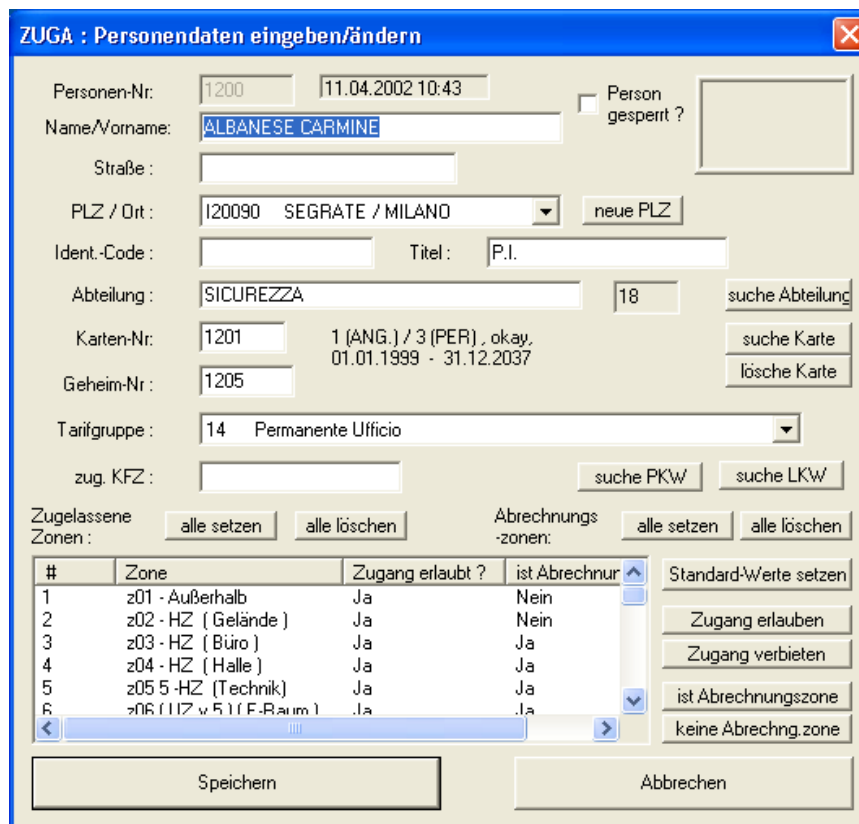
ZUGA : Personendaten eingeben/ändern

Personen-Nr: 1200 11.04.2002 10:43

Person gesperrt ?

Name/Vorname: ALBANESE CARMINE

Straße :

PLZ / Ort : I20090 SEGRATE / MILANO neue PLZ

Ident.-Code : Titel : P.I.

Abteilung : SICUREZZA 18 suche Abteilung

Karten-Nr: 1201 1 (ANG.) / 3 (PER) , okay, 01.01.1999 - 31.12.2037 suche Karte

Geheim-Nr : 1205 lösche Karte

Tarifgruppe : 14 Permanente Ufficio

zug. KFZ : suche PKW suche LKW

Zugelassene Zonen : alle setzen alle löschen

Abrechnungs -zonen: alle setzen alle löschen

| # | Zone | Zugang erlaubt ? | ist Abrechnur |
|---|---|---|---|
| 1 | z01 - Außerhalb | Ja | Nein |
| 2 | z02 - HZ ( Gelände ) | Ja | Nein |
| 3 | z03 - HZ ( Büro ) | Ja | Ja |
| 4 | z04 - HZ ( Halle ) | Ja | Ja |
| 5 | z05 5 -HZ (Technik) | Ja | Ja |
| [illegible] | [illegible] | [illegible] | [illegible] |

Standard-Werte setzen

Zugang erlauben

Zugang verbieten

ist Abrechnungszone

keine Abrechng.zone

Speichern

Abbrechen